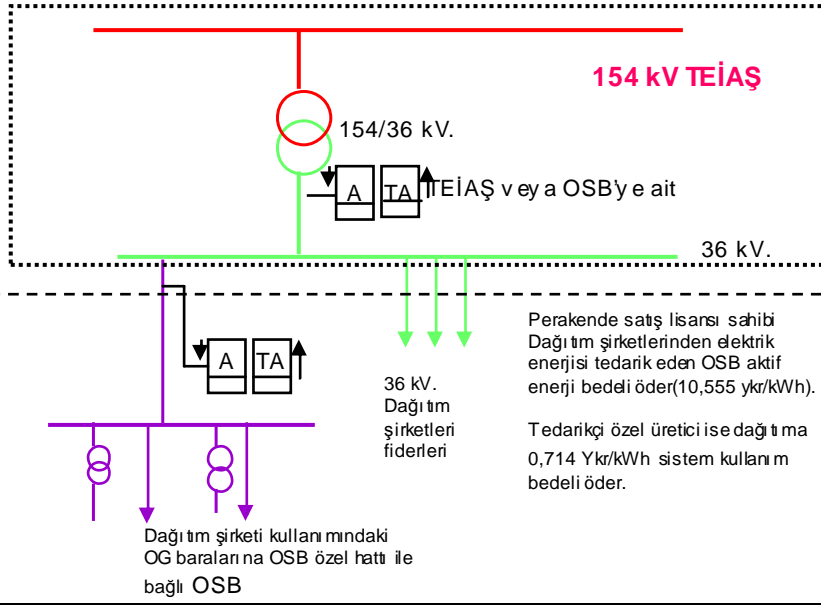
154 kV TEİAŞ

154/36 kV.

A

TA

TEİAŞ veya OSB'ye ait

36 kV.

A

TA

36 kV. Dağıtım şirketleri fiderleri

Perakende satış lisansı sahibi Dağıtım şirketlerinden elektrik enerjisi tedarik eden OSB aktif enerji bedeli öder(10,555 ykr/kWh).

Tedarikçi özel üretici ise dağıtıma 0,714 Ykr/kWh sistem kullanım bedeli öder.

Dağıtım şirketi kullanımındaki OG baralarına OSB özel hattı ile bağlı OSB